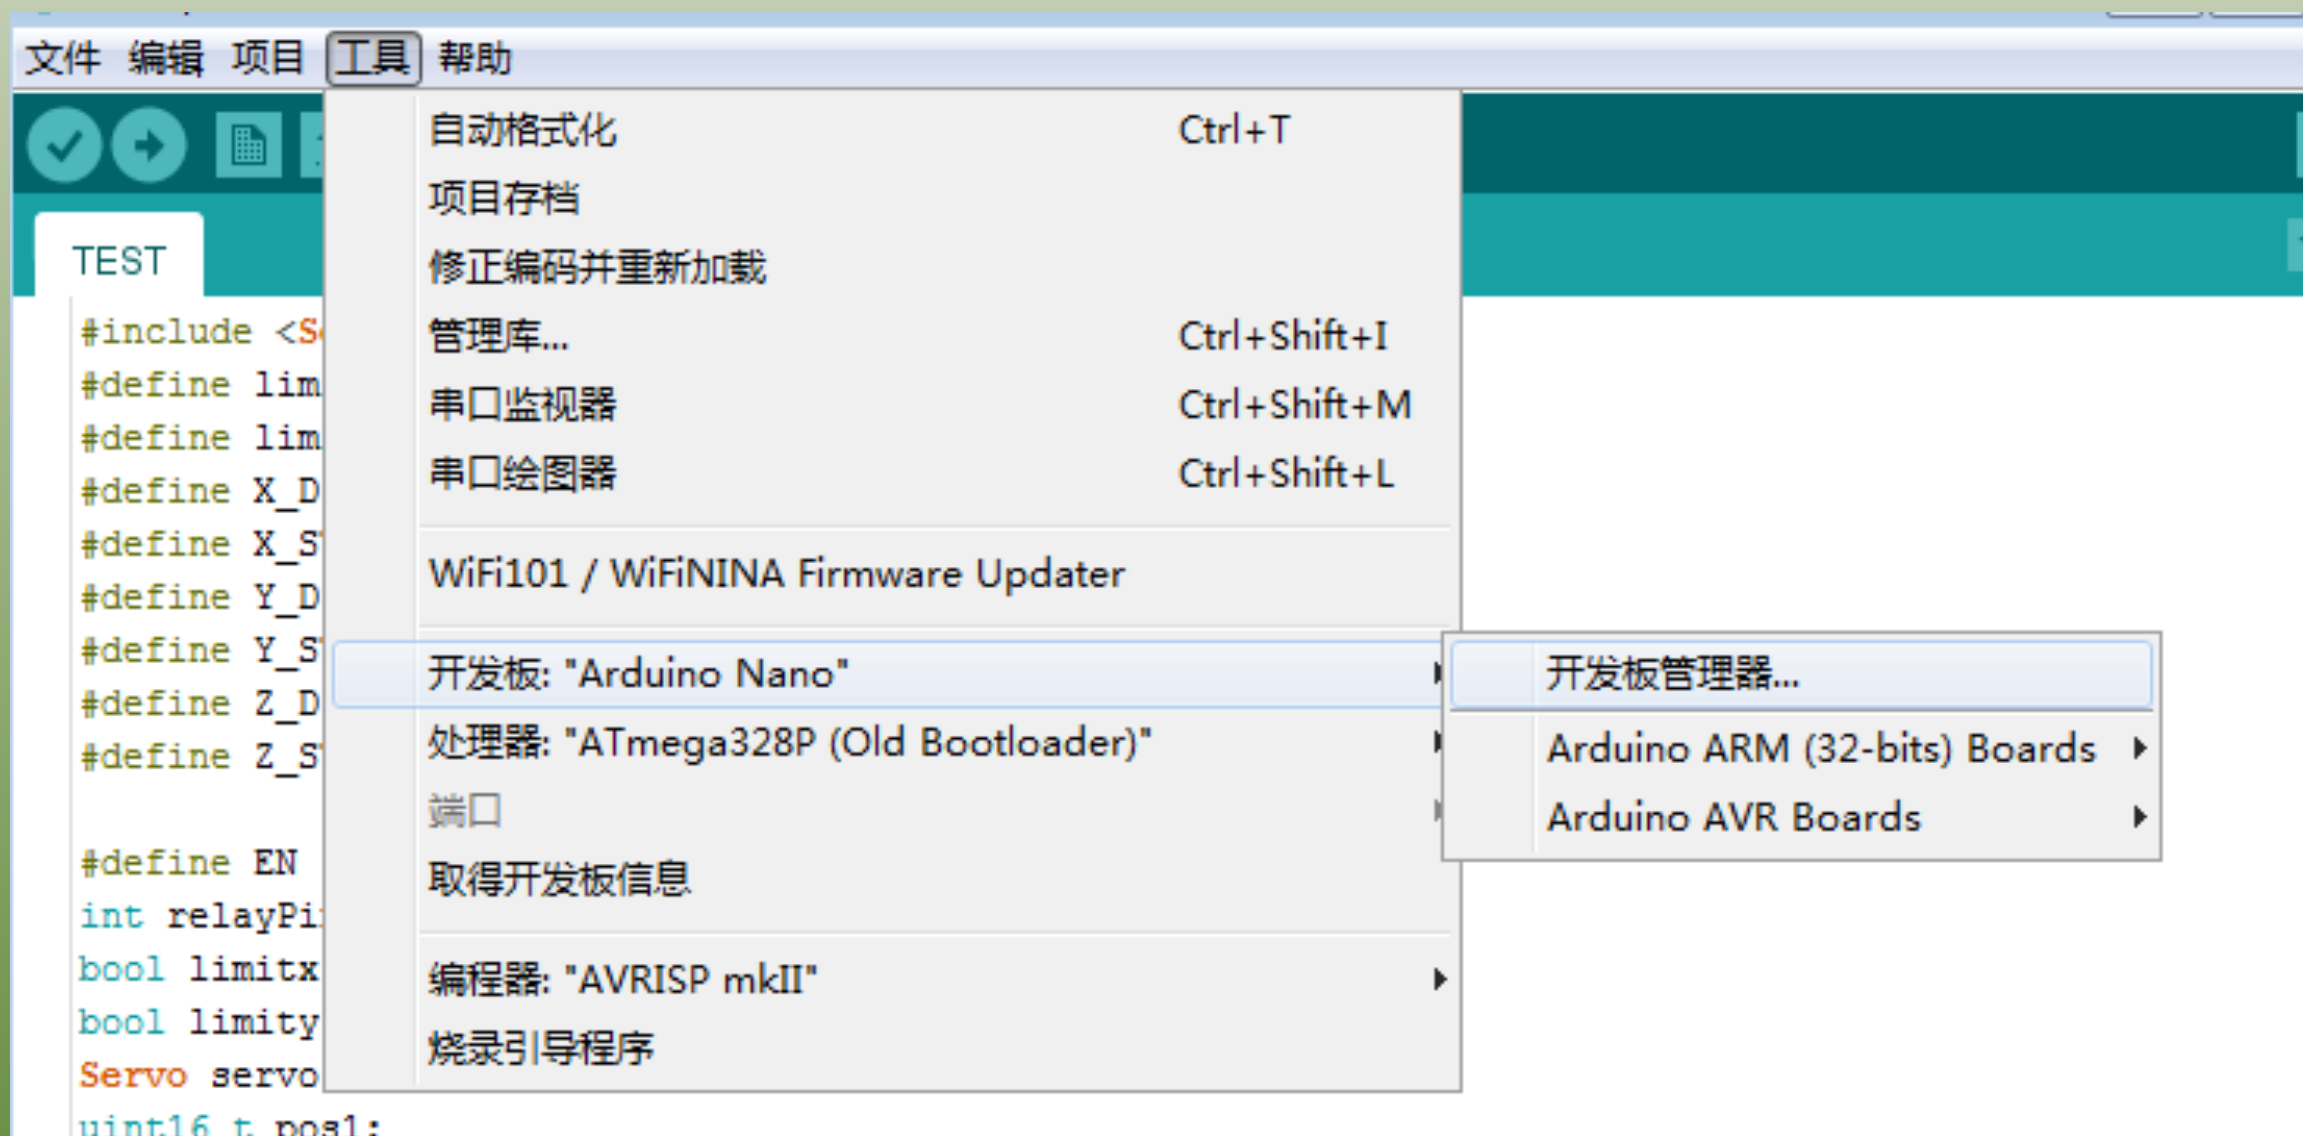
文件 编辑 项目 工具 帮助

TEST

#include <S
#define lim
#define lim
#define X_D
#define X_S
#define Y_D
#define Y_S
#define Z_D
#define Z_S

#define EN
int relayPi
bool limitx
bool limity
Servo servo
uint16_t pos1;

自动格式化 Ctrl+T
项目存档
修正编码并重新加载
管理库... Ctrl+Shift+I
串口监视器 Ctrl+Shift+M
串口绘图器 Ctrl+Shift+L

WiFi101 / WiFiNINA Firmware Updater

开发板: "Arduino Nano"
处理器: "ATmega328P (Old Bootloader)"
端口
取得开发板信息

编程器: "AVRISP mkII"
烧录引导程序

开发板管理器...
Arduino ARM (32-bits) Boards
Arduino AVR Boards